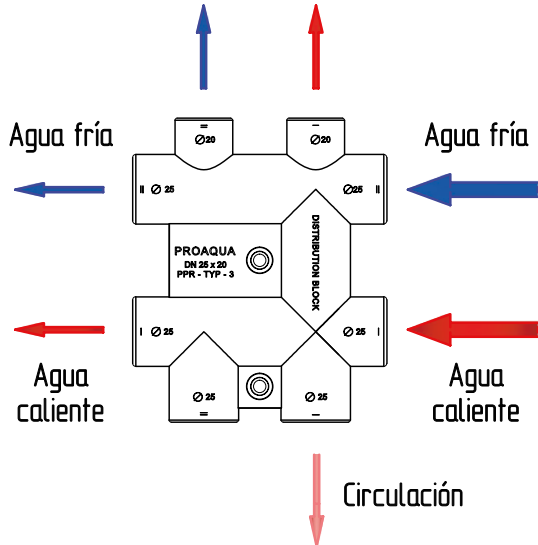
Agua fría

Agua fría

$\varnothing$20

$\varnothing$20

II $\varnothing$ 25

$\varnothing$25 II

PROAQUA
DN 25 x 20
PPR - TYP - 3

DISTRIBUTION BLOCK

I $\varnothing$25

$\varnothing$25 I

$\varnothing$25

$\varnothing$25

Agua caliente

Agua caliente

Circulación